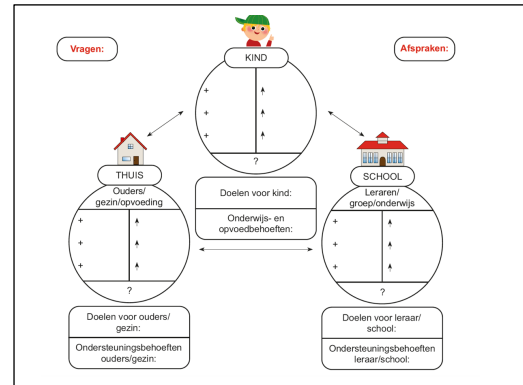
Vragen:

Afspraken:

KIND

+

+

+

?

THUIS

Ouders/ gezin/opvoeding

+

+

+

?

Doelen voor kind:

Onderwijs- en opvoedbehoeften:

SCHOOL

Leraren/ groep/onderwijs

+

+

+

?

Doelen voor ouders/ gezin:

Ondersteuningsbehoeften ouders/gezin:

Doelen voor leraar/ school:

Ondersteuningsbehoeften leraar/school: